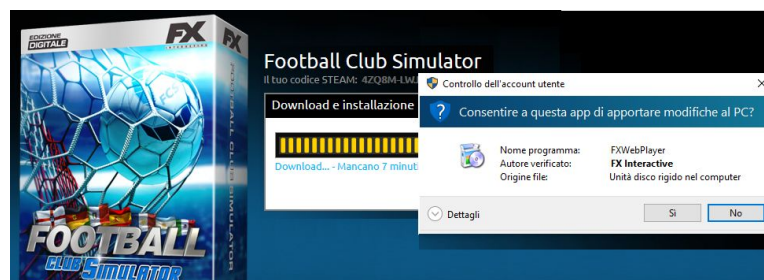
EDIZIONE DIGITALE

FX

FX

FOOTBALL CLUB SIMULATOR

FOOTBALL

CLUB SIMULATOR

Football Club Simulator

Il tuo codice STEAM: 4ZQ8M-LWA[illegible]

Download e installazione

Download... - Mancano 7 minut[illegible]

Controllo dell'account utente

×

Consentire a questa app di apportare modifiche al PC?

Nome programma: FXWebPlayer

Autore verificato: FX Interactive

Origine file: Unità disco rigido nel computer

Dettagli

Sì

No